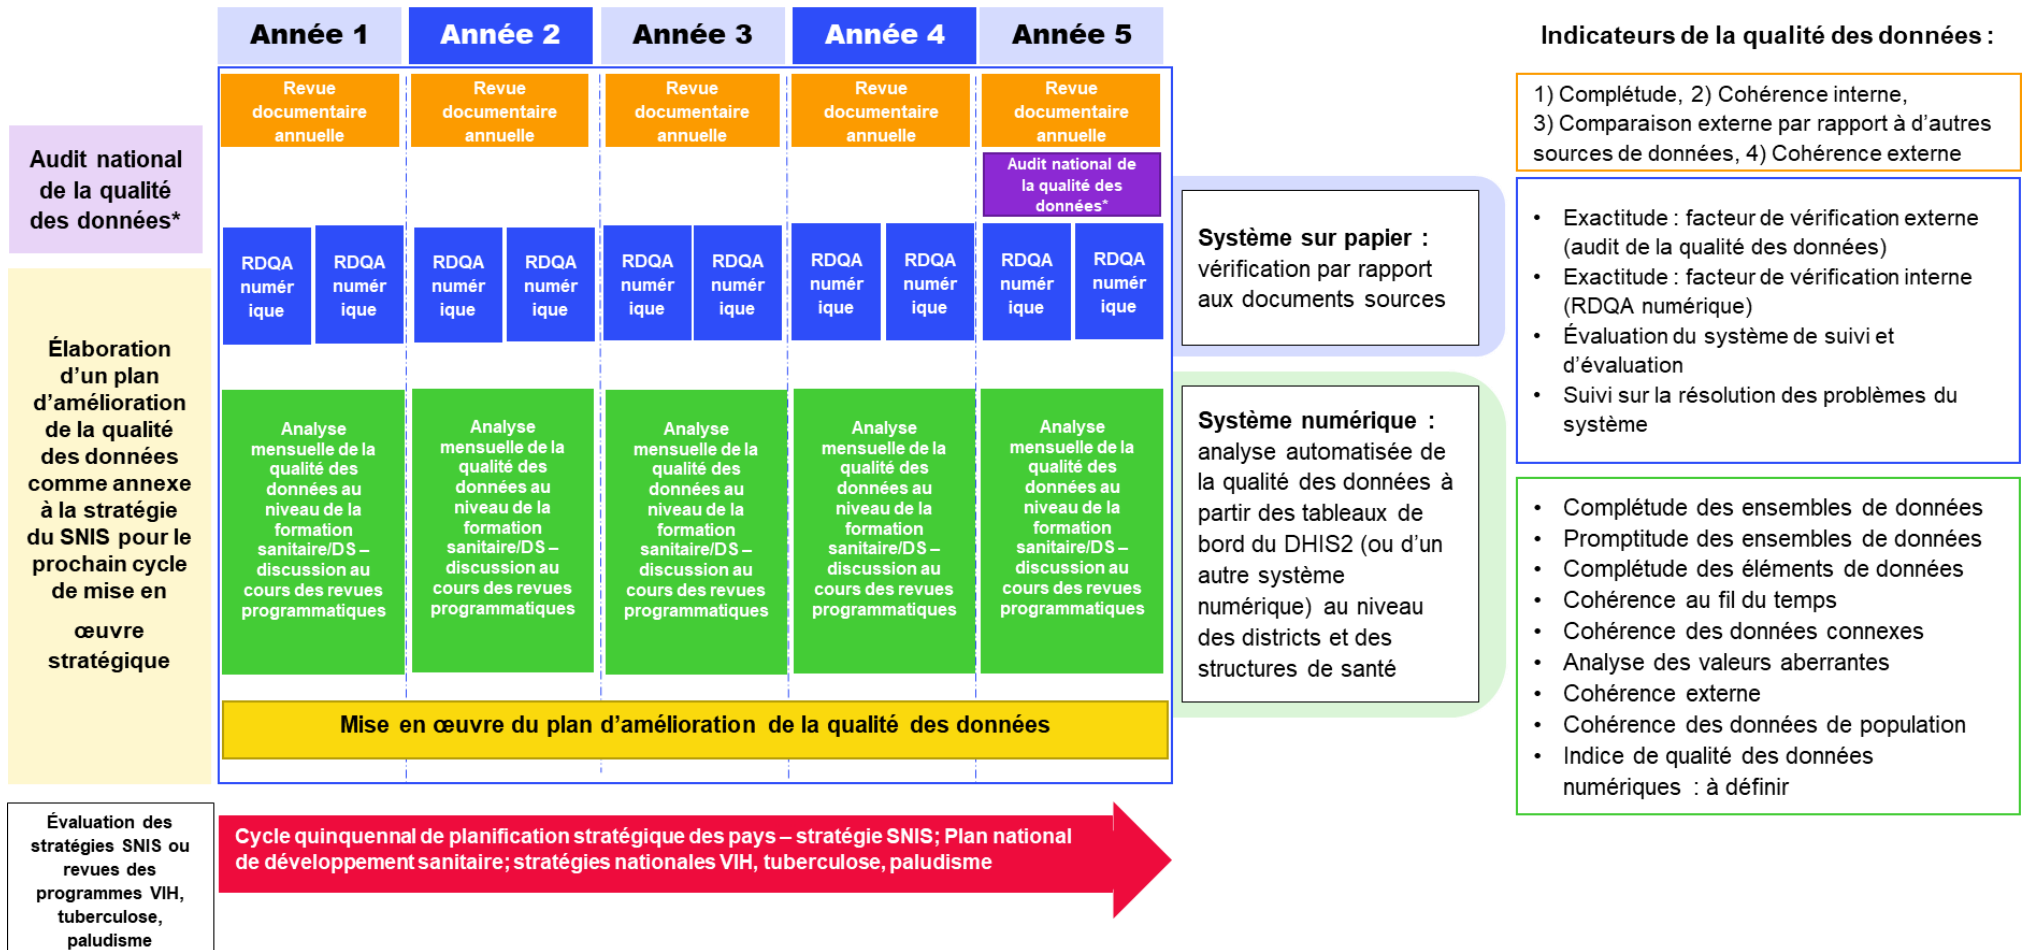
Année 1 | Année 2 | Année 3 | Année 4 | Année 5

Indicateurs de la qualité des données :

Audit national de la qualité des données*

Revue documentaire annuelle

Revue documentaire annuelle

Revue documentaire annuelle

Revue documentaire annuelle

Revue documentaire annuelle

Audit national de la qualité des données*

1) Complétude, 2) Cohérence interne, 3) Comparaison externe par rapport à d'autres sources de données, 4) Cohérence externe

RDQA numérique RDQA numérique

RDQA numérique RDQA numérique

RDQA numérique RDQA numérique

RDQA numérique RDQA numérique

RDQA numérique RDQA numérique

Système sur papier : vérification par rapport aux documents sources

• Exactitude : facteur de vérification externe (audit de la qualité des données)
• Exactitude : facteur de vérification interne (RDQA numérique)
• Évaluation du système de suivi et d'évaluation
• Suivi sur la résolution des problèmes du système

Élaboration d'un plan d'amélioration de la qualité des données comme annexe à la stratégie du SNIS pour le prochain cycle de mise en œuvre stratégique

Analyse mensuelle de la qualité des données au niveau de la formation sanitaire/DS – discussion au cours des revues programmatiques

Analyse mensuelle de la qualité des données au niveau de la formation sanitaire/DS – discussion au cours des revues programmatiques

Analyse mensuelle de la qualité des données au niveau de la formation sanitaire/DS – discussion au cours des revues programmatiques

Analyse mensuelle de la qualité des données au niveau de la formation sanitaire/DS – discussion au cours des revues programmatiques

Analyse mensuelle de la qualité des données au niveau de la formation sanitaire/DS – discussion au cours des revues programmatiques

Système numérique : analyse automatisée de la qualité des données à partir des tableaux de bord du DHIS2 (ou d'un autre système numérique) au niveau des districts et des structures de santé

• Complétude des ensembles de données
• Promptitude des ensembles de données
• Complétude des éléments de données
• Cohérence au fil du temps
• Cohérence des données connexes
• Analyse des valeurs aberrantes
• Cohérence externe
• Cohérence des données de population
• Indice de qualité des données numériques : à définir

Mise en œuvre du plan d'amélioration de la qualité des données

Évaluation des stratégies SNIS ou revues des programmes VIH, tuberculose, paludisme

Cycle quinquennal de planification stratégique des pays – stratégie SNIS; Plan national de développement sanitaire; stratégies nationales VIH, tuberculose, paludisme